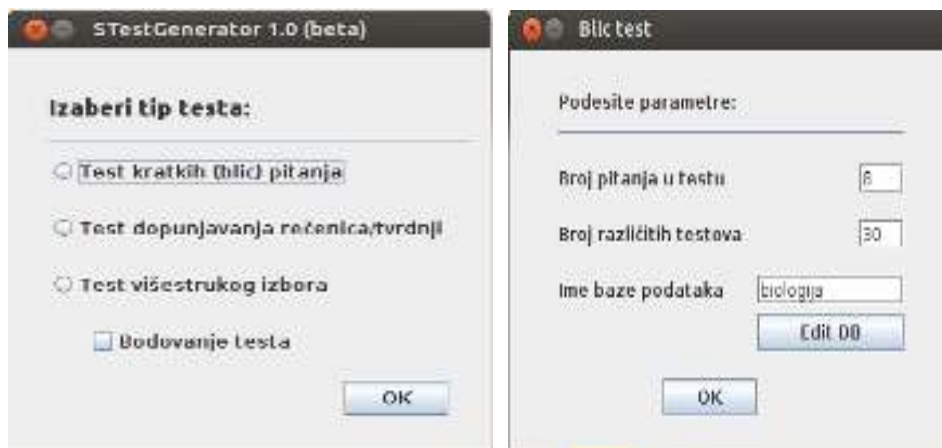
STestGenerator 1.0 (beta)

Izaberi tip testa:

Test kratkih (blic) pitanja

Test dopunjavanja rečenica/tvrdnji

Test višestrukog izbora

Bodovanje testa

OK

Blic test

Podesite parametre:

Broj pitanja u testu 8

Broj različitih testova 30

Ime baze podataka biologija

Edit DB

OK